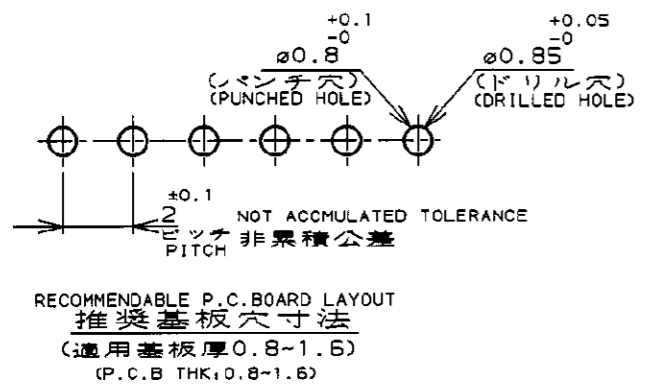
$\phi0.8^{+0.1}_{-0}$
(パンチ穴)
(PUNCHED HOLE)

$\phi0.85^{+0.05}_{-0}$
(ドリル穴)
(DRILLED HOLE)

$2^{\pm0.1}$
ピッチ
PITCH

NOT ACCMULATED TOLERANCE
非累積公差

RECOMMENDABLE P.C.BOARD LAYOUT
推奨基板穴寸法
(適用基板厚0.8~1.6)
(P.C.B THK:0.8~1.6)